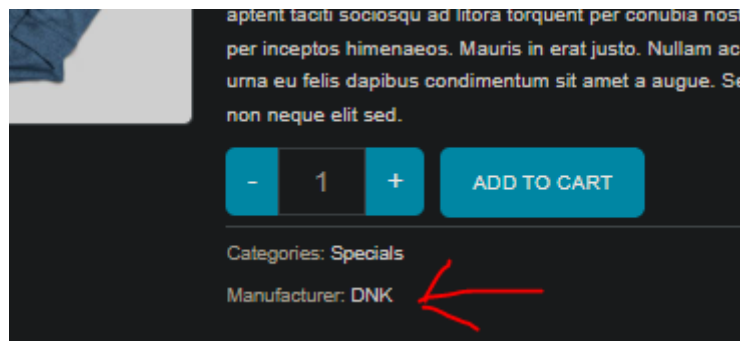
aptent taciti sociosqu ad litora torquent per conubia nos per inceptos himenaeos. Mauris in erat justo. Nullam ac urna eu felis dapibus condimentum sit amet a augue. Se non neque elit sed.

-
1
+
ADD TO CART

Categories: Specials

Manufacturer: DNK